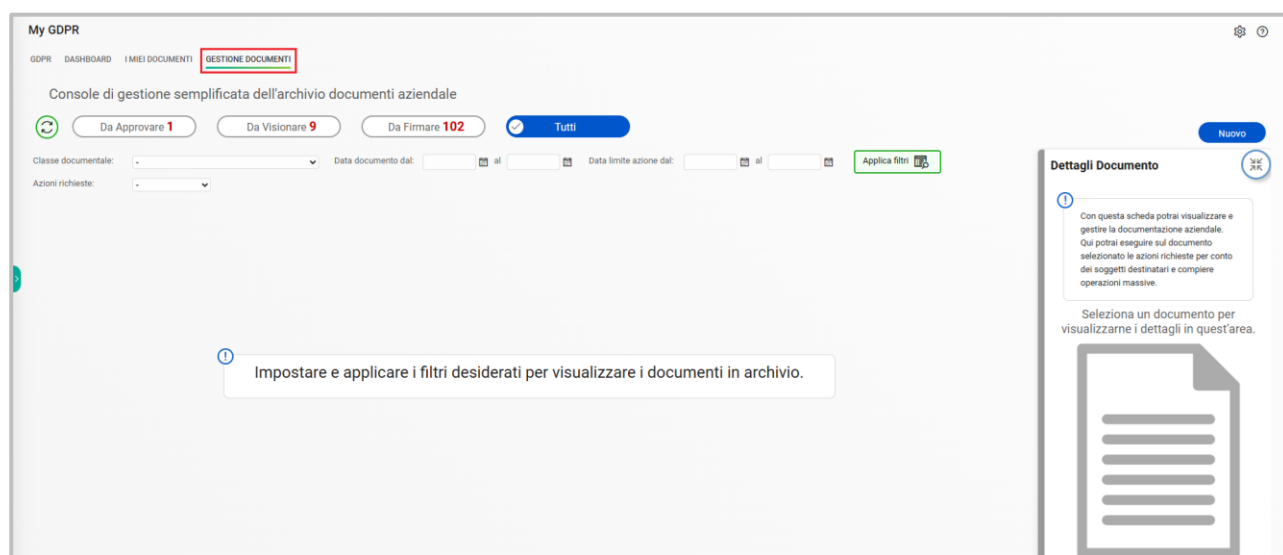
My GDPR

GDPR DASHBOARD I MIEI DOCUMENTI GESTIONE DOCUMENTI

Console di gestione semplificata dell'archivio documenti aziendale

Da Approvare 1 Da Visionare 9 Da Firmare 102 Tutti

Nuovo

Classe documentale: - Data documento dal: al Data limite azione dal: al Applica filtri

Azioni richieste: -

Impostare e applicare i filtri desiderati per visualizzare i documenti in archivio.

Dettagli Documento

Con questa scheda potrai visualizzare e gestire la documentazione aziendale. Qui potrai eseguire sul documento selezionato le azioni richieste per conto dei soggetti destinatari e compiere operazioni massive.

Seleziona un documento per visualizzarne i dettagli in quest'area.